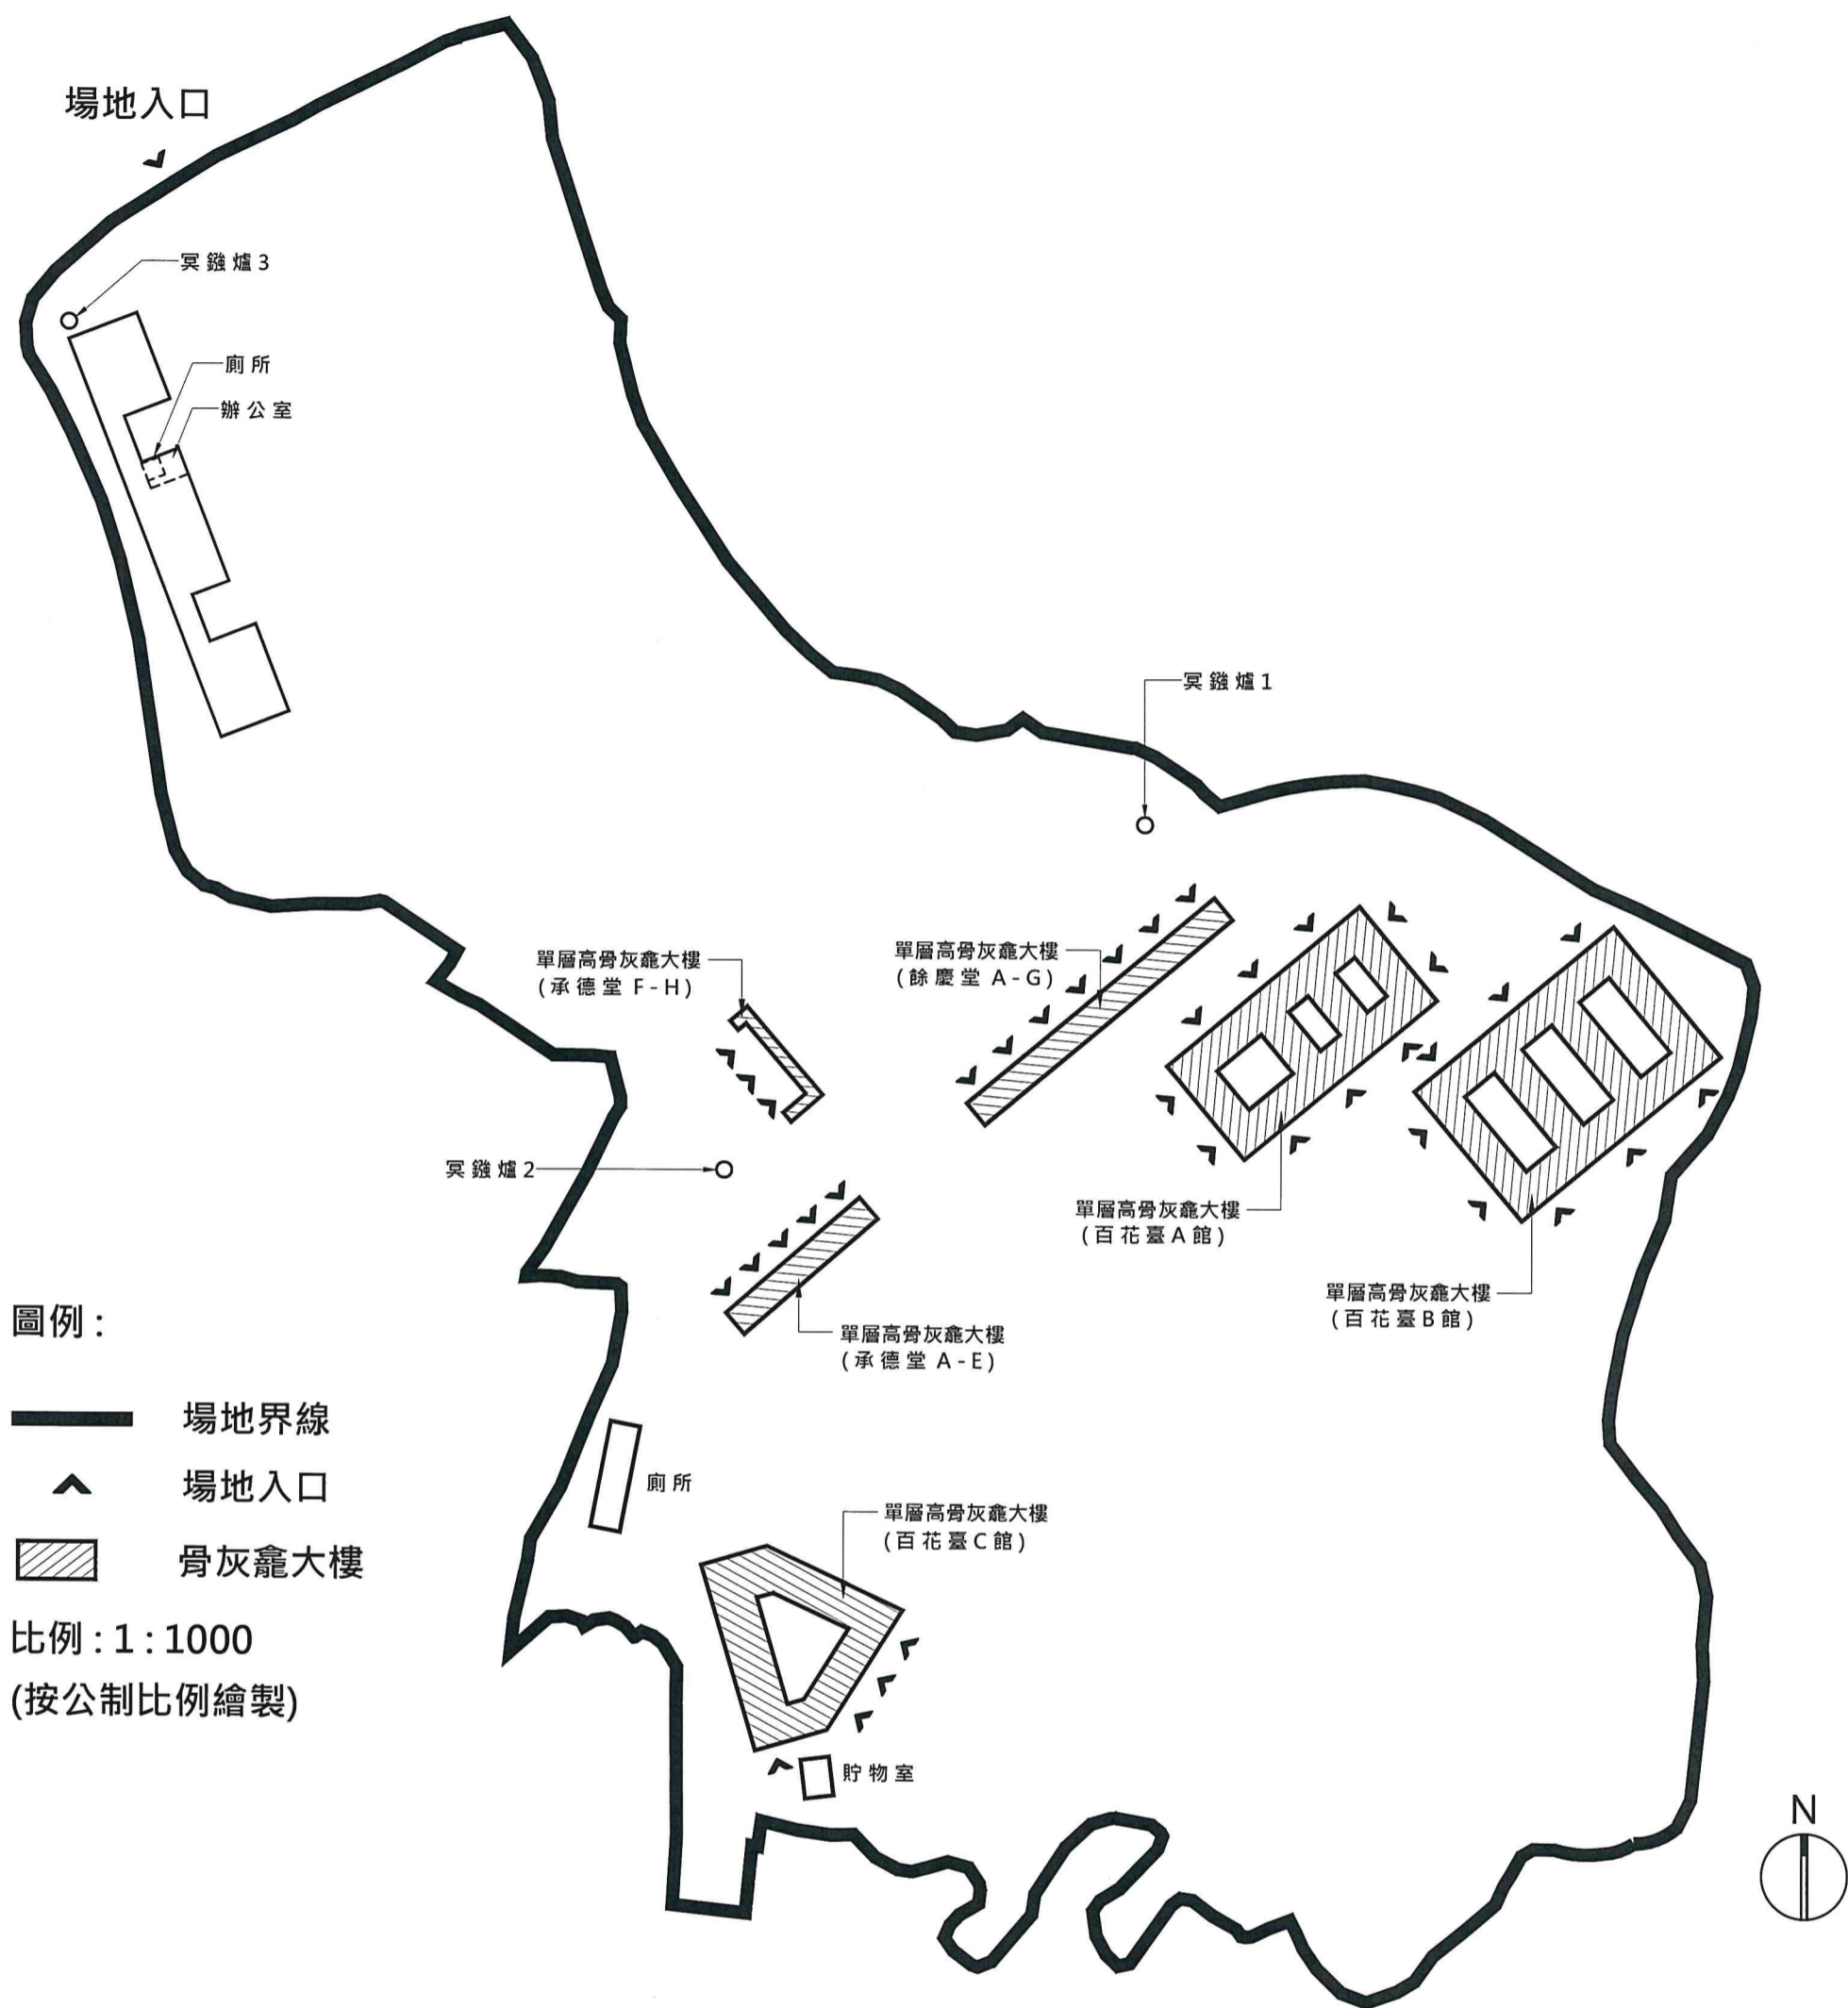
場地入口

冥鏹爐 3

廁所

辦公室

冥鏹爐 1

單層高骨灰龕大樓
(承德堂 F-H)

單層高骨灰龕大樓
(餘慶堂 A-G)

冥鏹爐 2

單層高骨灰龕大樓
(百花臺 A 館)

單層高骨灰龕大樓
(百花臺 B 館)

單層高骨灰龕大樓
(承德堂 A-E)

圖例:

場地界線

場地入口

骨灰龕大樓

比例 : 1 : 1000
(按公制比例繪製)

廁所

單層高骨灰龕大樓
(百花臺 C 館)

貯物室

N